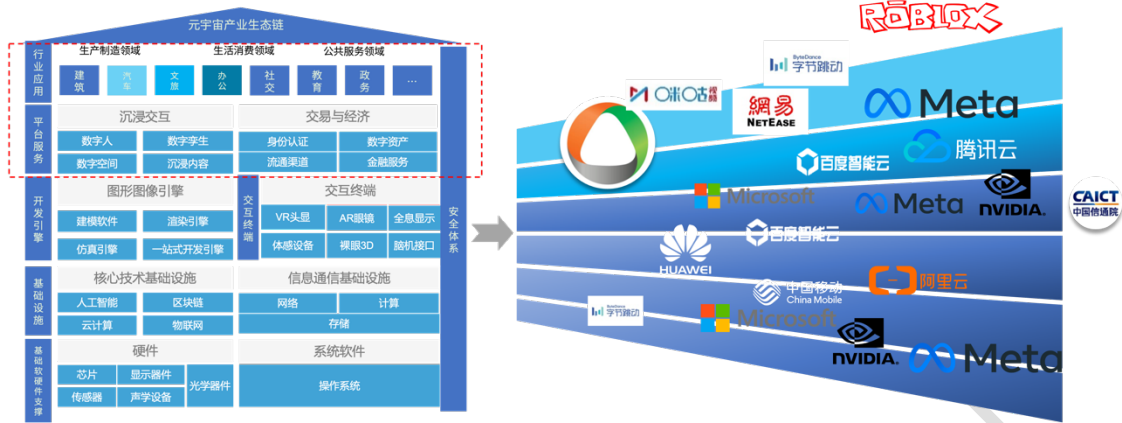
元宇宙产业生态链

行业应用
生产制造领域 生活消费领域 公共服务领域
建筑 汽车 文旅 办公 社交 教育 政务 …

平台服务
沉浸交互
数字人 数字孪生
数字空间 沉浸内容
交易与经济
身份认证 数字资产
流通渠道 金融服务

开发引擎
图形图像引擎
建模软件 渲染引擎
仿真引擎 一站式开发引擎
交互终端
交互终端
VR头显 AR眼镜 全息显示
体感设备 裸眼3D 脑机接口

基础设施
核心技术基础设施
人工智能 区块链
云计算 物联网
信息通信基础设施
网络 计算
存储

基础软硬件支撑
硬件
芯片 显示器件
传感器 声学设备
光学器件
系统软件
操作系统

安全体系

ROBLOX
ByteDance 字节跳动
咪咕视频
網易 NETEASE
Meta
腾讯云
百度智能云
Microsoft
Meta
NVIDIA
CAICT 中国信通院
百度智能云
HUAWEI
中国移动 China Mobile
阿里云
ByteDance 字节跳动
Microsoft
NVIDIA
Meta